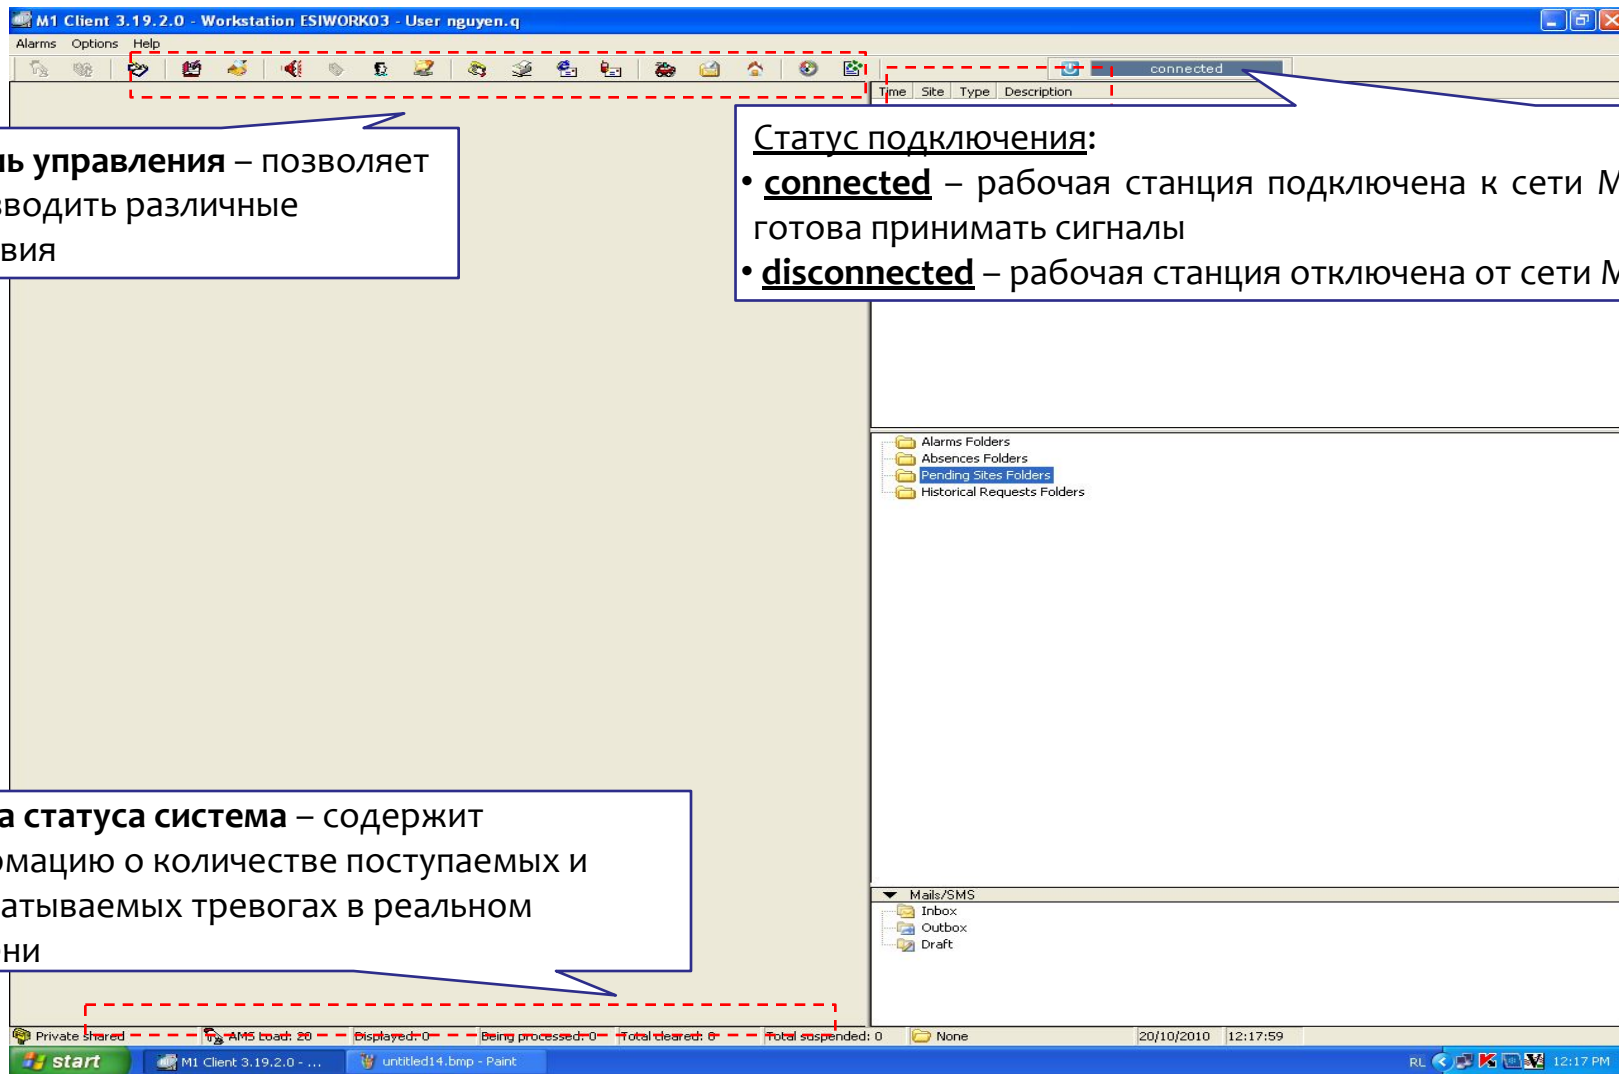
M1 Client 3.19.2.0 - Workstation ESIWORK03 - User nguyen.q

Alarms Options Help

connected

Time Site Type Description

ь управления – позволяет водить различные вия

Статус подключения:
• connected – рабочая станция подключена к сети M готова принимать сигналы
• disconnected – рабочая станция отключена от сети M

Alarms Folders
Absences Folders
Pending Sites Folders
Historical Requests Folders

а статуса система – содержит омацию о количестве поступаемых и атываемых тревогах в реальном ни

Mails/SMS
Inbox
Outbox
Draft

Private shared | AMS load: 20 | Displayed: 0 | Being processed: 0 | Total cleared: 0 | Total suspended: 0 | None | 20/10/2010 | 12:17:59

start | M1 Client 3.19.2.0 - ... | untitled14.bmp - Paint | RL | 12:17 PM